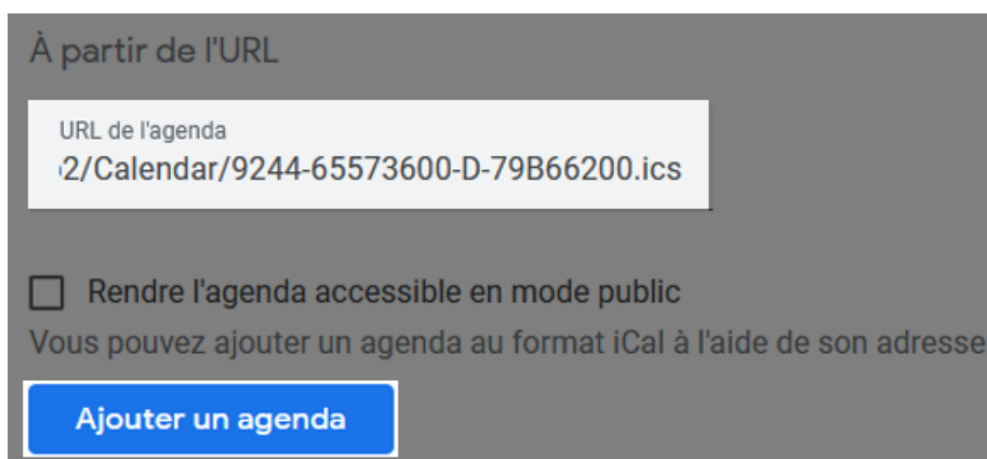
À partir de l'URL

URL de l'agenda

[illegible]2/Calendar/9244-65573600-D-79B66200.ics

Rendre l'agenda accessible en mode public

Vous pouvez ajouter un agenda au format iCal à l'aide de son adresse

Ajouter un agenda